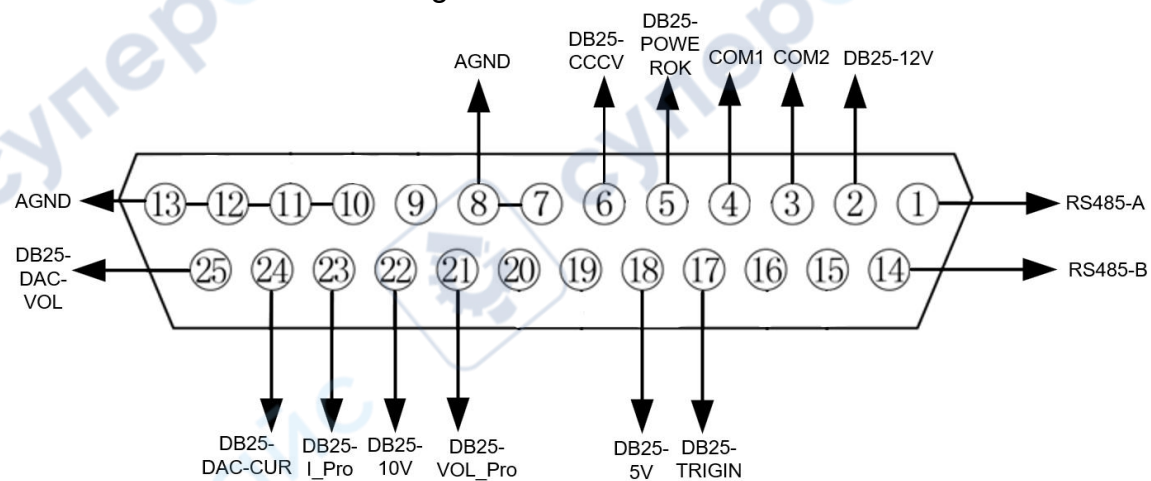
AGND

DB25-CCCV

DB25-POWEROK

COM1

COM2

DB25-12V

AGND

13 12 11 10 9 8 7 6 5 4 3 2 1

RS485-A

DB25-DAC-VOL

25 24 23 22 21 20 19 18 17 16 15 14

RS485-B

DB25-DAC-CUR

DB25-I_Pro

DB25-10V

DB25-VOL_Pro

DB25-5V

DB25-TRIGIN